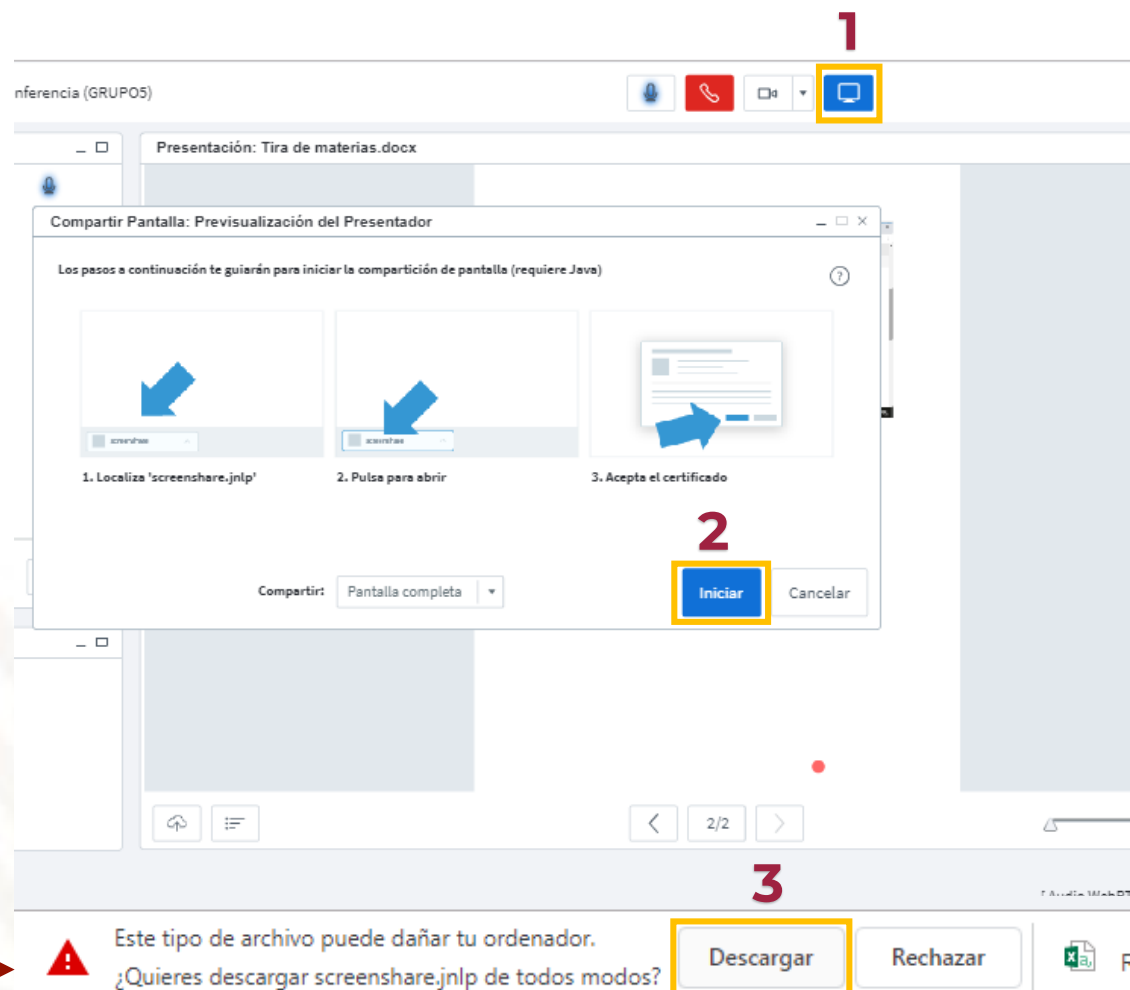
1

nferencia (GRUPO5)

Presentación: Tira de materias.docx

Compartir Pantalla: Previsualización del Presentador

Los pasos a continuación te guiarán para iniciar la compartición de pantalla (requiere Java)

screenshare

screenshare

1. Localiza 'screenshare.jnlp'

2. Pulsa para abrir

3. Acepta el certificado

2

Compartir: Pantalla completa

Iniciar

Cancelar

2/2

3

Este tipo de archivo puede dañar tu ordenador.
¿Quieres descargar screenshare.jnlp de todos modos?

Descargar

Rechazar